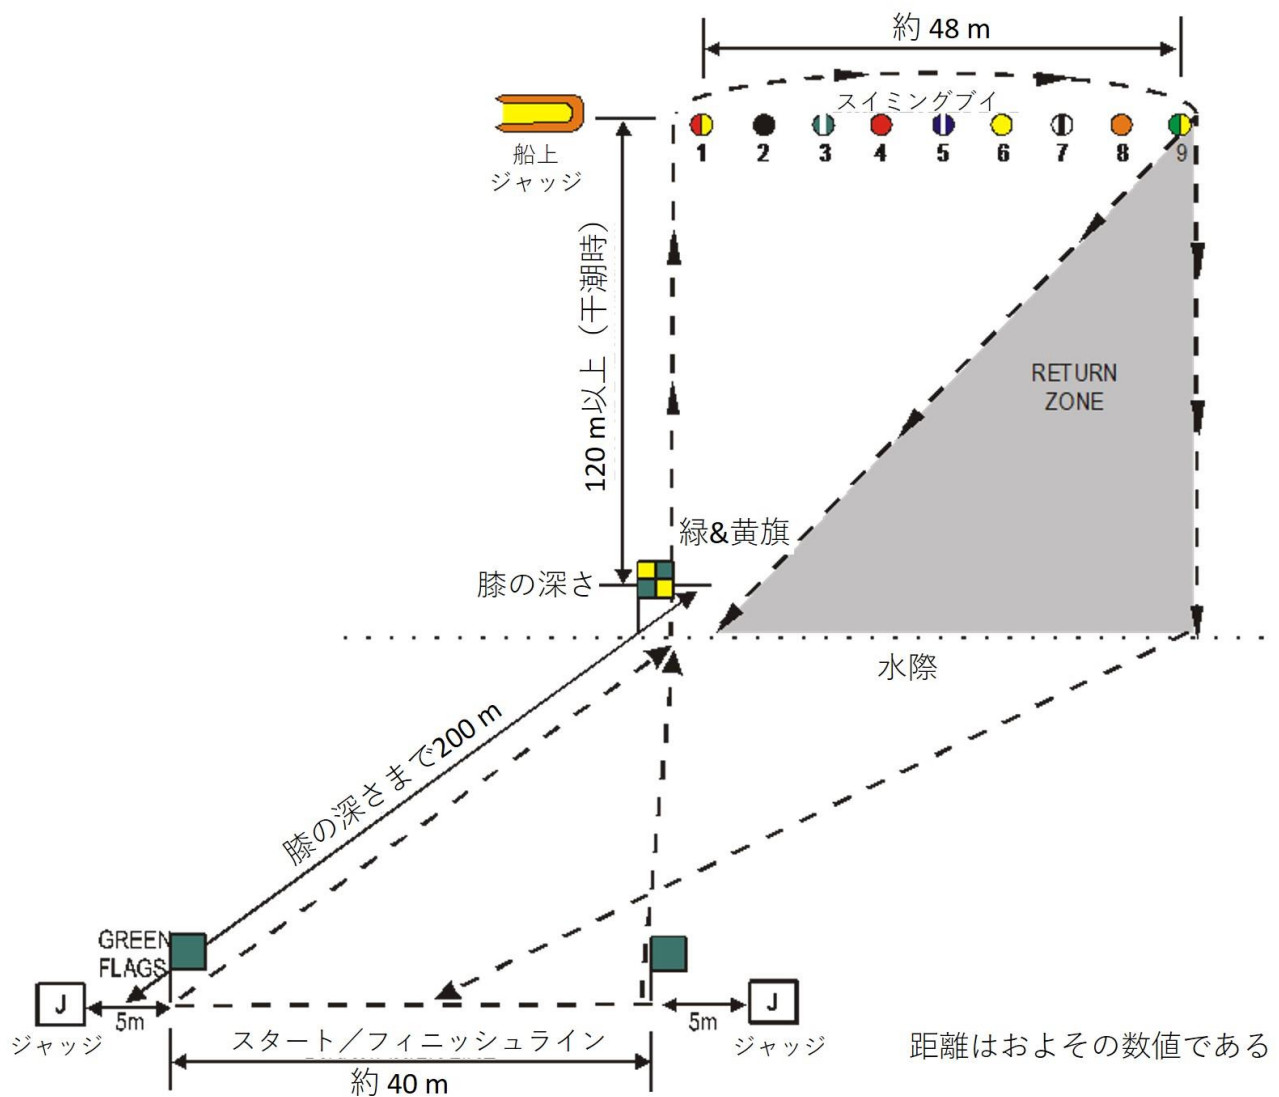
約 48 m

スイミングブイ

1 2 3 4 5 6 7 8 9

船上
ジャッジ

120 m以上（干潮時）

RETURN
ZONE

緑&黄旗

膝の深さ

水際

膝の深さまで200 m

GREEN
FLAGS

J
ジャッジ

5m

スタート／フィニッシュライン

約 40 m

5m

J
ジャッジ

距離はおよその数値である